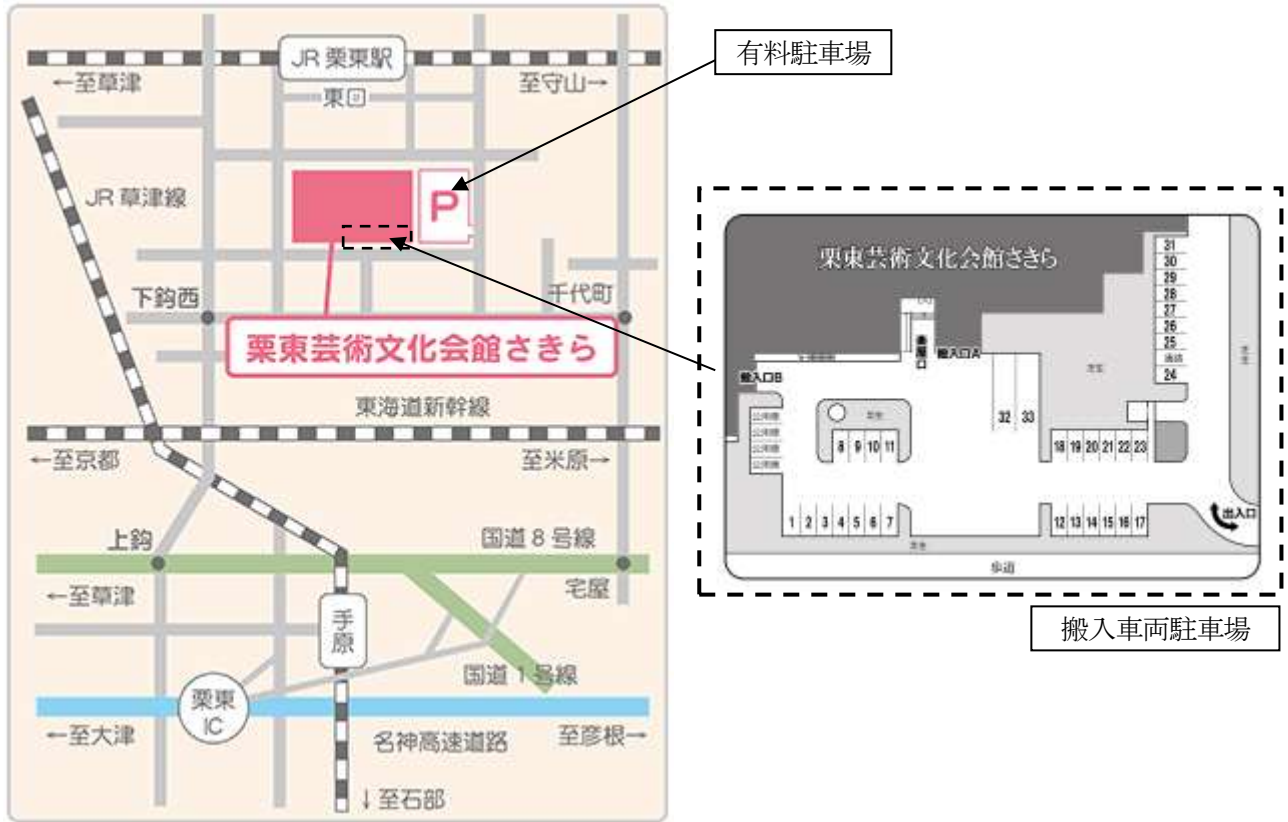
JR 栗東駅
←至草津
至守山→
東口
有料駐車場
JR 草津線
P
栗東芸術文化会館さきら
31
30
29
28
27
26
25
24
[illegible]
下鈎西
千代町
栗東芸術文化会館さきら
搬入口B
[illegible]
搬入口A
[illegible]
32
33
東海道新幹線
8
9
10
11
18
19
20
21
22
23
←至京都
至米原→
1
2
3
4
5
6
7
12
13
14
15
16
17
出入口
上鈎
国道 8 号線
歩道
←至草津
宅屋
搬入車両駐車場
手原
国道 1 号線
栗東 IC
←至大津
至彦根→
名神高速道路
↓至石部